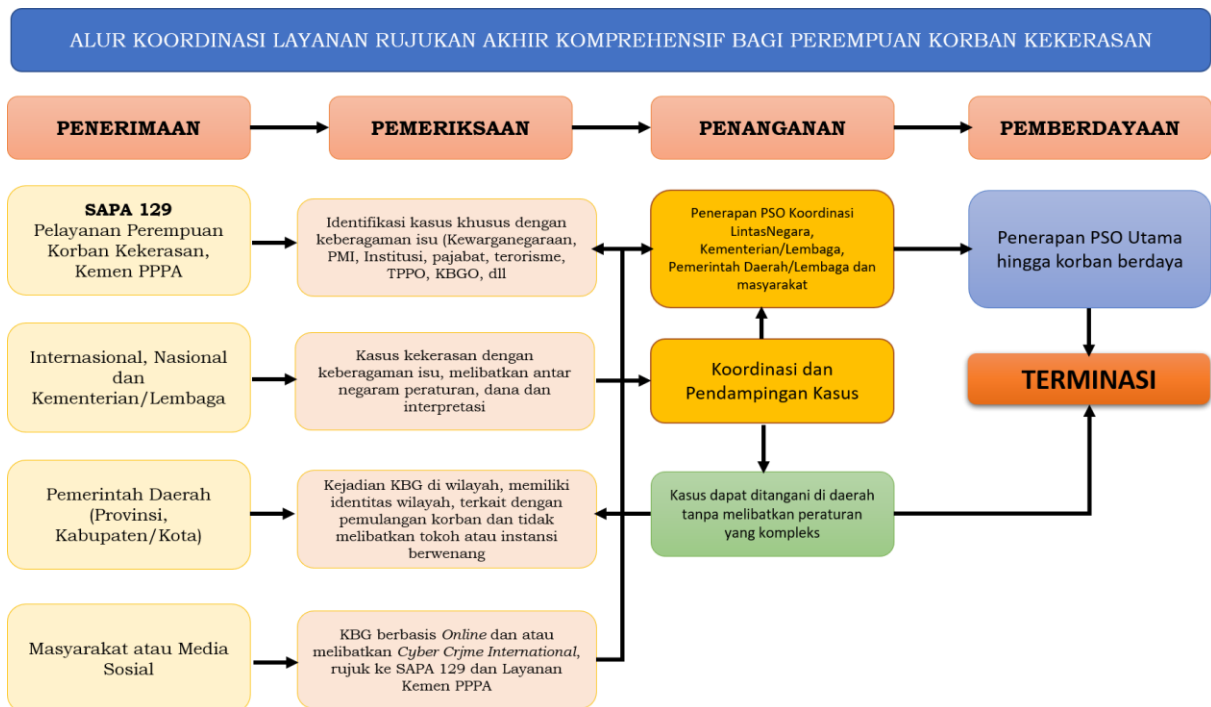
ALUR KOORDINASI LAYANAN RUJUKAN AKHIR KOMPREHENSIF BAGI PEREMPUAN KORBAN KEKERASAN

PENERIMAAN

PEMERIKSAAN

PENANGANAN

PEMBERDAYAAN

SAPA 129
Pelayanan Perempuan Korban Kekerasan, Kemen PPPA

Identifikasi kasus khusus dengan keberagaman isu (Kewarganegaraan, PMI, Institusi, pajabat, terorisme, TPPO, KBGO, dll

Penerapan PSO Koordinasi LintasNegara, Kementerian/Lembaga, Pemerintah Daerah/Lembaga dan masyarakat

Penerapan PSO Utama hingga korban berdaya

Internasional, Nasional dan Kementerian/Lembaga

Kasus kekerasan dengan keberagaman isu, melibatkan antar negaram peraturan, dana dan interpretasi

Koordinasi dan Pendampingan Kasus

TERMINASI

Pemerintah Daerah (Provinsi, Kabupaten/Kota)

Kejadian KBG di wilayah, memiliki identitas wilayah, terkait dengan pemulangan korban dan tidak melibatkan tokoh atau instansi berwenang

Kasus dapat ditangani di daerah tanpa melibatkan peraturan yang kompleks

Masyarakat atau Media Sosial

KBG berbasis Online dan atau melibatkan Cyber Crjme International, rujuk ke SAPA 129 dan Layanan Kemen PPPA